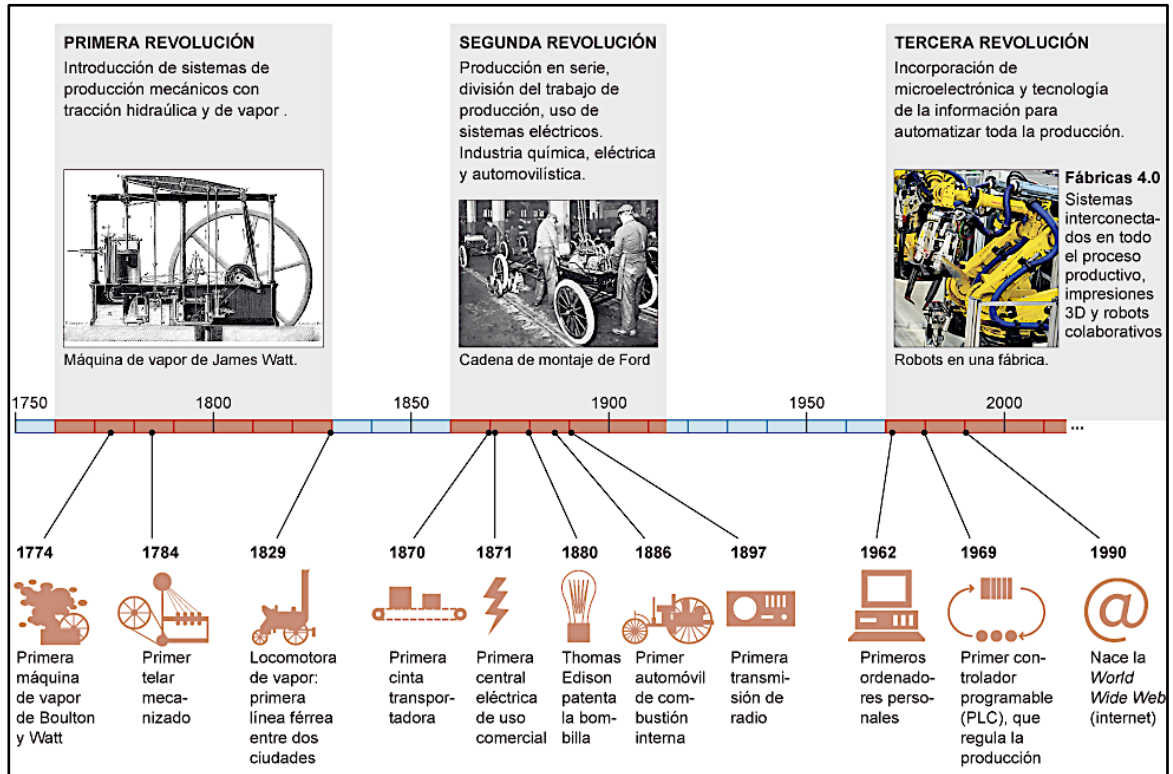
PRIMERA REVOLUCIÓN
Introducción de sistemas de producción mecánicos con tracción hidraúlica y de vapor .

Máquina de vapor de James Watt.

SEGUNDA REVOLUCIÓN
Producción en serie, división del trabajo de producción, uso de sistemas eléctricos. Industria química, eléctrica y automovilística.

Cadena de montaje de Ford

TERCERA REVOLUCIÓN
Incorporación de microelectrónica y tecnología de la información para automatizar toda la producción.

Fábricas 4.0
Sistemas interconectados en todo el proceso productivo, impresiones 3D y robots colaborativos

Robots en una fábrica.

1750 1800 1850 1900 1950 2000 ...

1774
Primera máquina de vapor de Boulton y Watt

1784
Primer telar mecanizado

1829
Locomotora de vapor: primera línea férrea entre dos ciudades

1870
Primera cinta transportadora

1871
Primera central eléctrica de uso comercial

1880
Thomas Edison patenta la bombilla

1886
Primer automóvil de combustión interna

1897
Primera transmisión de radio

1962
Primeros ordenadores personales

1969
Primer controlador programable (PLC), que regula la producción

1990
Nace la World Wide Web (internet)